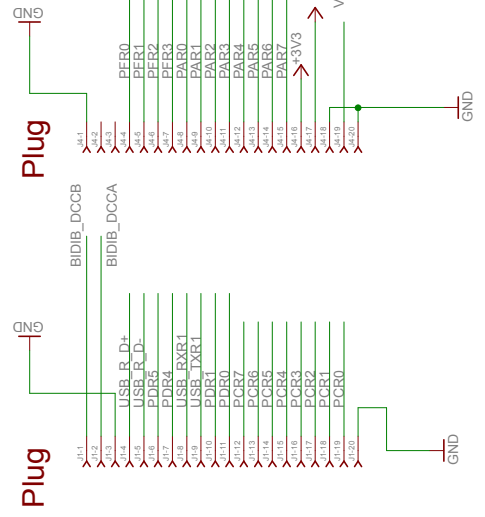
GND

PFR0
PFR1
PFR2
PFR3
PAR0
PAR1
PAR2
PAR3
PAR4
PAR5
PAR6
PAR7
+3V3
V

GND

J4-1
J4-2
J4-3
J4-4
J4-5
J4-6
J4-7
J4-8
J4-9
J4-10
J4-11
J4-12
J4-13
J4-14
J4-15
J4-16
J4-17
J4-18
J4-19
J4-20

Plug

BIDIB_DCCB
BIDIB_DCCA

GND

USB_R_D+
USB_R_D-
PDR5
PDR4
USB_RXR1
USB_TXR1
PDR1
PDR0
PCR7
PCR6
PCR5
PCR4
PCR3
PCR2
PCR1
PCR0

GND

J1-1
J1-2
J1-3
J1-4
J1-5
J1-6
J1-7
J1-8
J1-9
J1-10
J1-11
J1-12
J1-13
J1-14
J1-15
J1-16
J1-17
J1-18
J1-19
J1-20

Plug